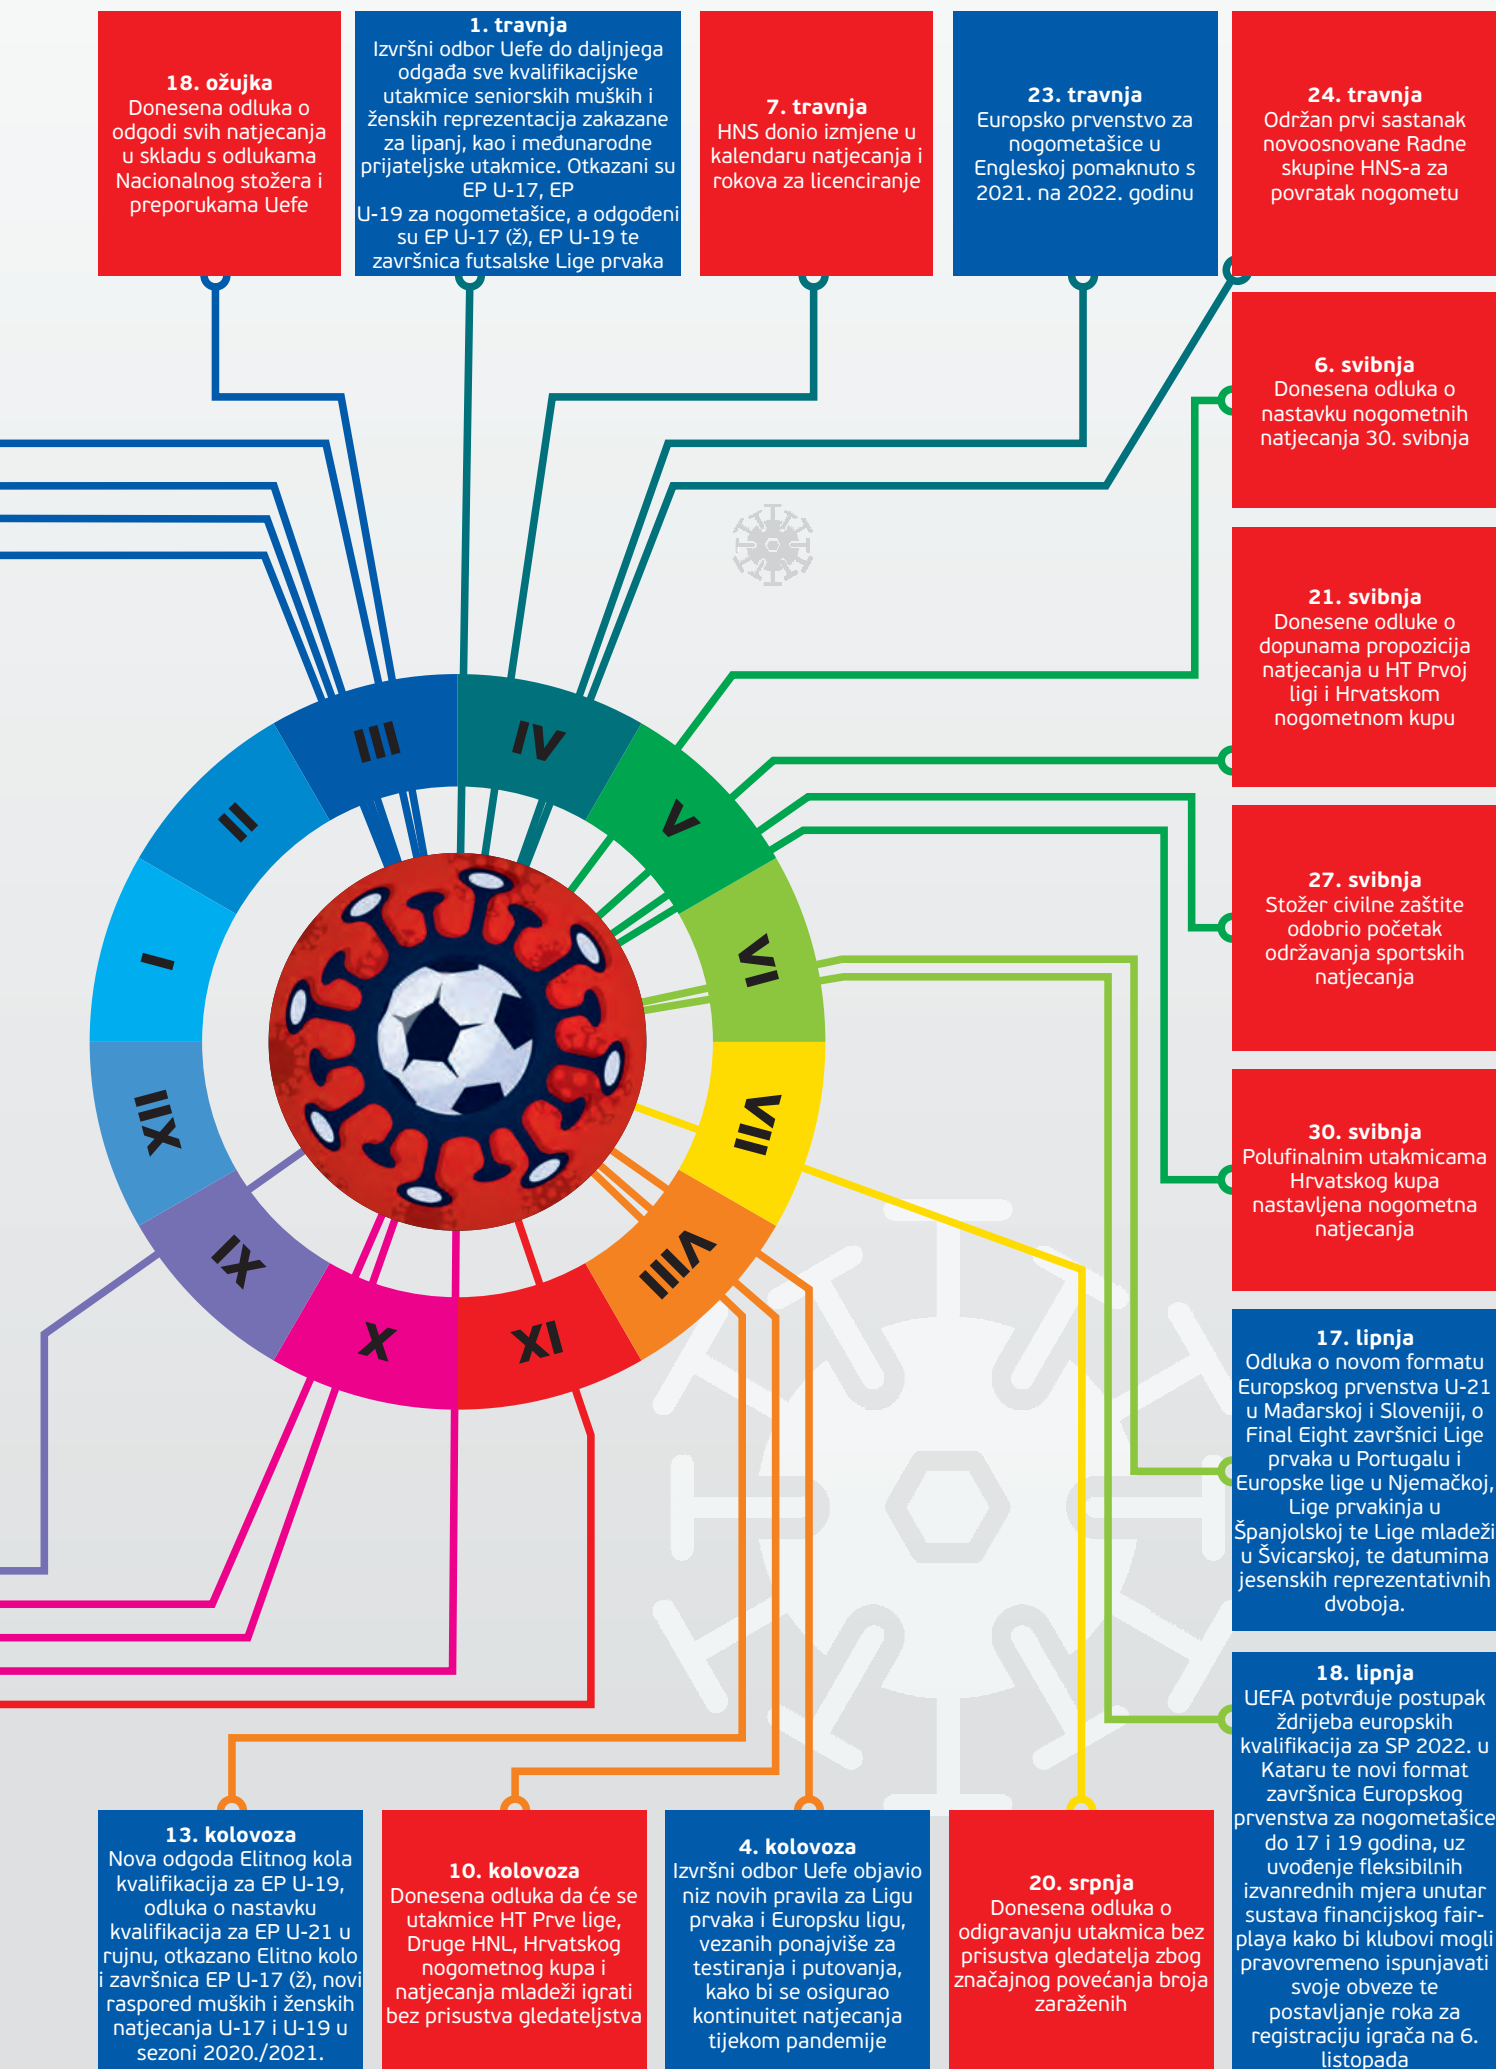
**18. ožujka**
Donesena odluka o odgodi svih natjecanja u skladu s odlukama Nacionalnog stožera i preporukama Uefe

**1. travnja**
Izvršni odbor Uefe do daljnjega odgađa sve kvalifikacijske utakmice seniorskih muških i ženskih reprezentacija zakazane za lipanj, kao i međunarodne prijateljske utakmice. Otkazani su EP U-17, EP U-19 za nogometašice, a odgođeni su EP U-17 (ž), EP U-19 te završnica futsalske Lige prvaka

**7. travnja**
HNS donio izmjene u kalendaru natjecanja i rokova za licenciranje

**23. travnja**
Europsko prvenstvo za nogometašice u Engleskoj pomaknuto s 2021. na 2022. godinu

**24. travnja**
Održan prvi sastanak novoosnovane Radne skupine HNS-a za povratak nogometu

**6. svibnja**
Donesena odluka o nastavku nogometnih natjecanja 30. svibnja

**21. svibnja**
Donesene odluke o dopunama propozicija natjecanja u HT Prvoj ligi i Hrvatskom nogometnom kupu

**27. svibnja**
Stožer civilne zaštite odobrio početak održavanja sportskih natjecanja

**30. svibnja**
Polufinalnim utakmicama Hrvatskog kupa nastavljena nogometna natjecanja

**17. lipnja**
Odluka o novom formatu Europskog prvenstva U-21 u Mađarskoj i Sloveniji, o Final Eight završnici Lige prvaka u Portugalu i Europske lige u Njemačkoj, Lige prvakinja u Španjolskoj te Lige mladeži u Švicarskoj, te datumima jesenskih reprezentativnih dvoboja.

**18. lipnja**
UEFA potvrđuje postupak ždrijeba europskih kvalifikacija za SP 2022. u Kataru te novi format završnica Europskog prvenstva za nogometašice do 17 i 19 godina, uz uvođenje fleksibilnih izvanrednih mjera unutar sustava financijskog fair-playa kako bi klubovi mogli pravovremeno ispunjavati svoje obveze te postavljanje roka za registraciju igrača na 6. listopada

III IV II V I VI XII VII IX VIII X XI

**13. kolovoza**
Nova odgoda Elitnog kola kvalifikacija za EP U-19, odluka o nastavku kvalifikacija za EP U-21 u rujnu, otkazano Elitno kolo i završnica EP U-17 (ž), novi raspored muških i ženskih natjecanja U-17 i U-19 u sezoni 2020./2021.

**10. kolovoza**
Donesena odluka da će se utakmice HT Prve lige, Druge HNL, Hrvatskog nogometnog kupa i natjecanja mladeži igrati bez prisustva gledateljstva

**4. kolovoza**
Izvršni odbor Uefe objavio niz novih pravila za Ligu prvaka i Europsku ligu, vezanih ponajviše za testiranja i putovanja, kako bi se osigurao kontinuitet natjecanja tijekom pandemije

**20. srpnja**
Donesena odluka o odigravanju utakmica bez prisustva gledatelja zbog značajnog povećanja broja zaraženih